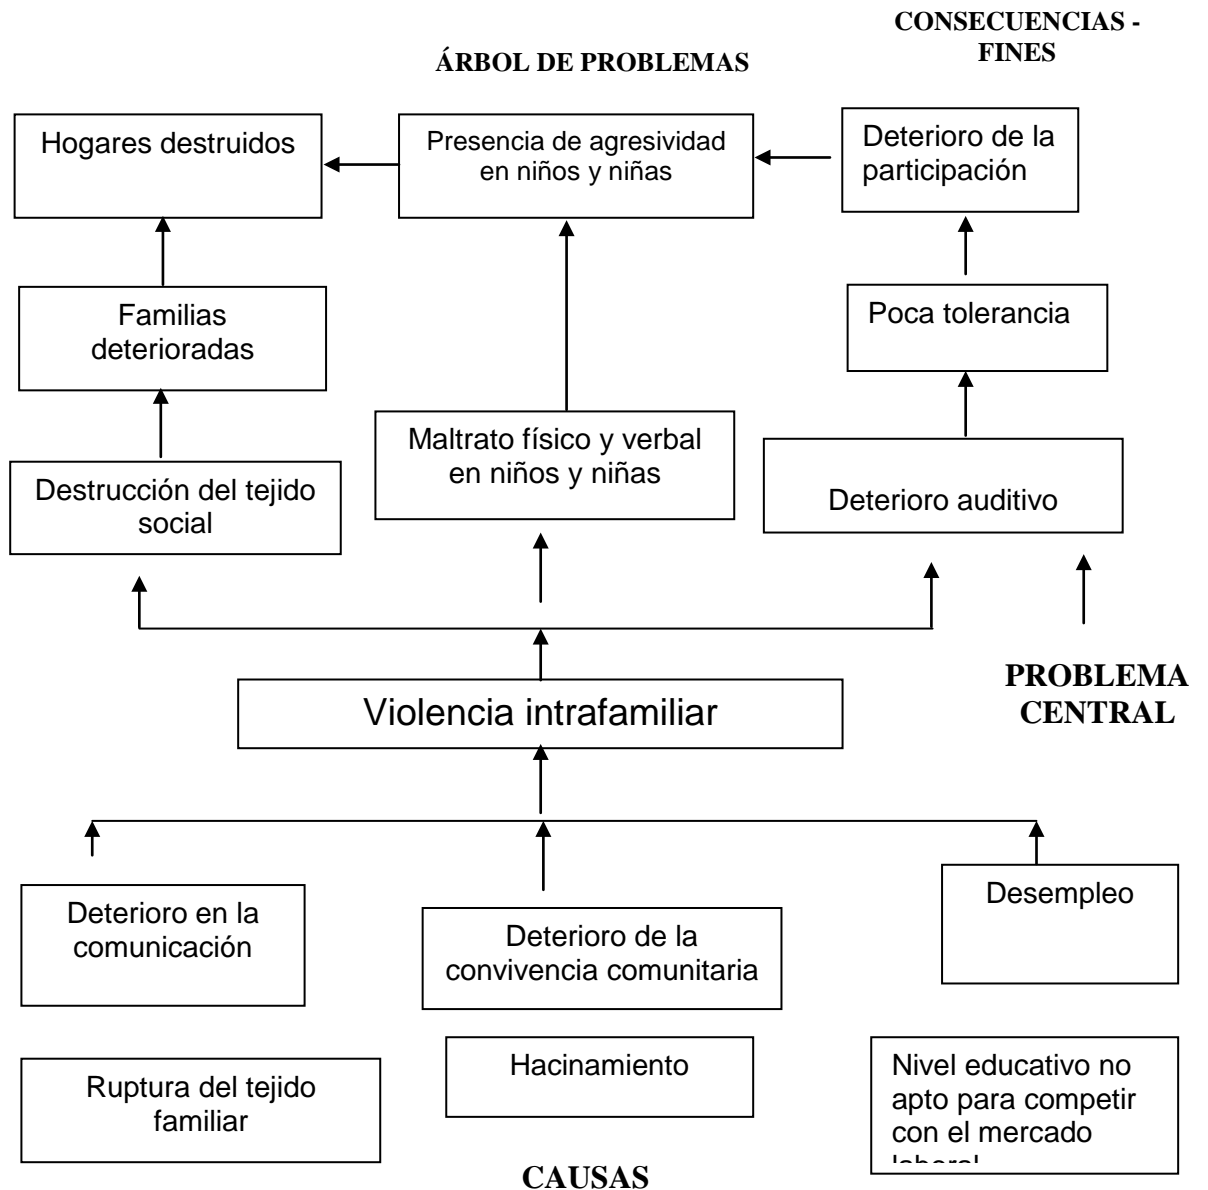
CONSECUENCIAS - FINES

ÁRBOL DE PROBLEMAS

Hogares destruidos

Presencia de agresividad en niños y niñas

Deterioro de la participación

Familias deterioradas

Poca tolerancia

Maltrato físico y verbal en niños y niñas

Destrucción del tejido social

Deterioro auditivo

PROBLEMA CENTRAL

Violencia intrafamiliar

Deterioro en la comunicación

Deterioro de la convivencia comunitaria

Desempleo

Ruptura del tejido familiar

Hacinamiento

Nivel educativo no apto para competir con el mercado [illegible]

CAUSAS